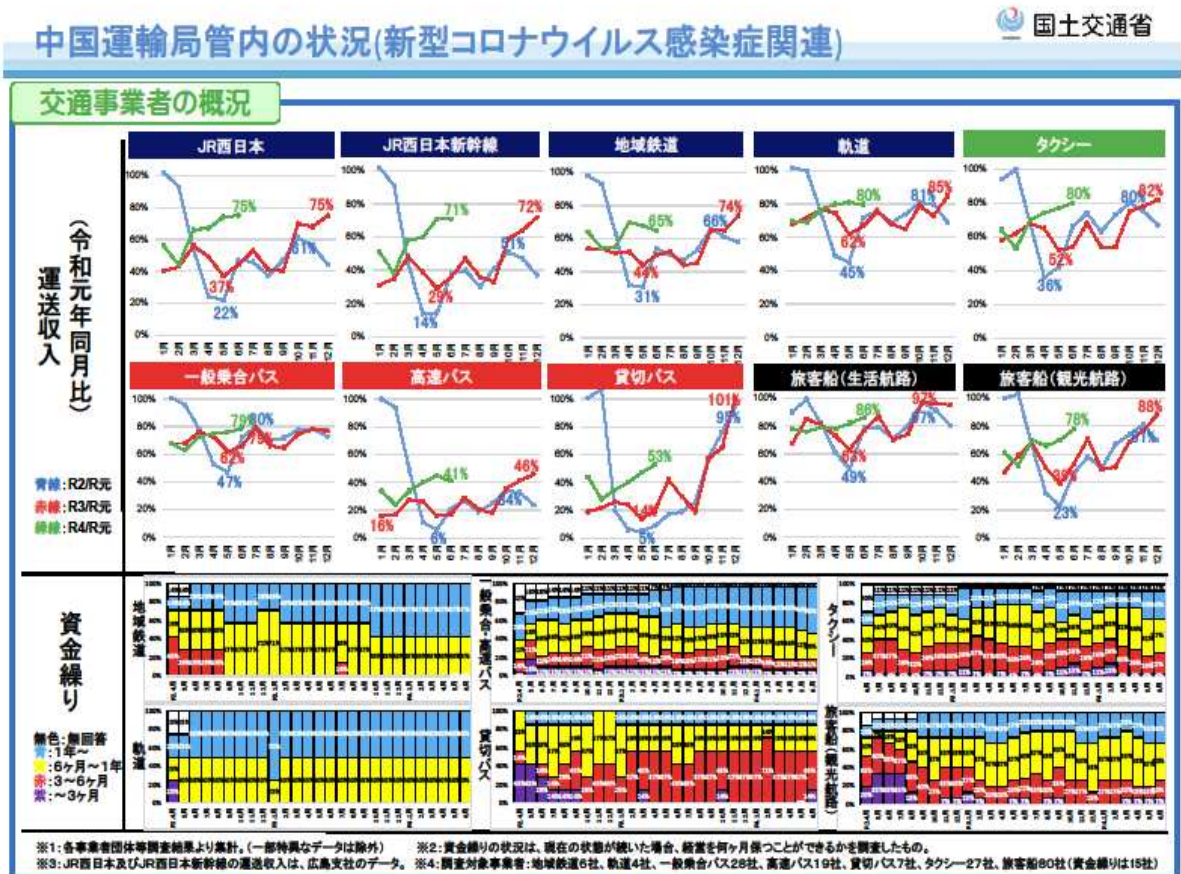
中国運輸局管内の状況(新型コロナウイルス感染症関連)

国土交通省

交通事業者の概況

運送収入(令和元年同月比)

JR西日本
100% 80% 60% 40% 20% 0%
75% 75% 37% 61% 22%
1月 2月 3月 4月 5月 6月 7月 8月 9月 10月 11月 12月

JR西日本新幹線
71% 72% 29% 51% 14%

地域鉄道
65% 74% 44% 66% 31%

軌道
80% 81% 85% 62% 45%

タクシー
80% 80% 82% 52% 36%

一般乗合バス
79% 80% 62% 75% 47%

高速バス
41% 46% 16% 34% 6%

貸切バス
101% 53% 95% 14% 5%

旅客船(生活航路)
86% 92% 63% 87% 49%

旅客船(観光航路)
78% 88% 39% 81% 23%

青線:R2/R元
赤線:R3/R元
緑線:R4/R元

資金繰り

地域鉄道
一般乗合・高速バス
タクシー
軌道
貸切バス
旅客船(観光航路)

無色:無回答
青:1年~
黄:6ヶ月~1年
赤:3~6ヶ月
紫:~3ヶ月

※1:各事業者団体等調査結果より集計。(一部特異なデータは除外)
※2:資金繰りの状況は、現在の状態が続いた場合、経営を何ヶ月保つことができるかを調査したもの。
※3:JR西日本及びJR西日本新幹線の運送収入は、広島支社のデータ。
※4:調査対象事業者:地域鉄道6社、軌道4社、一般乗合バス28社、高速バス19社、貸切バス7社、タクシー27社、旅客船80社(資金繰りは15社)